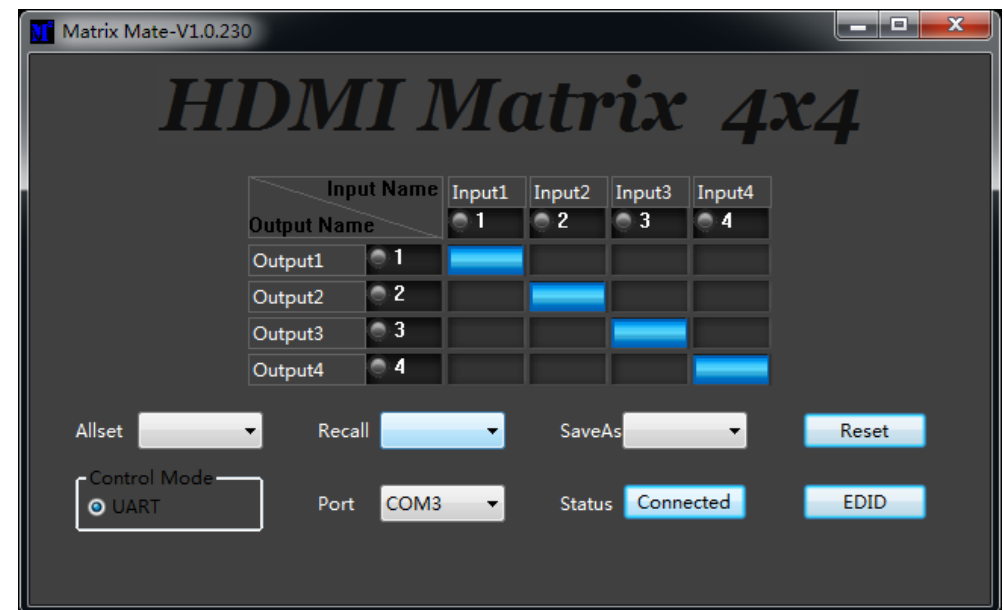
Matrix Mate-V1.0.230

HDMI Matrix 4x4

| Input Name / Output Name | Input1 1 | Input2 2 | Input3 3 | Input4 4 |
|---|---|---|---|---|
| Output1 1 | | | | |
| Output2 2 | | | | |
| Output3 3 | | | | |
| Output4 4 | | | | |

Allset

Recall

SaveAs

Reset

Control Mode

UART

Port COM3

Status Connected

EDID